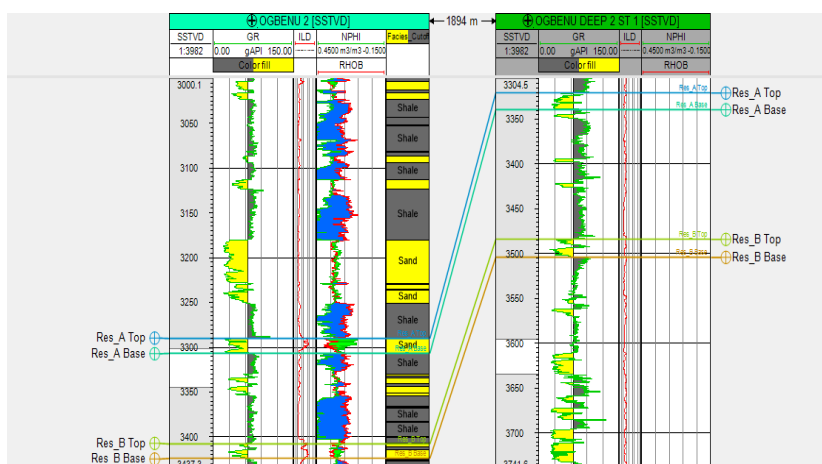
OGBENU 2 [SSTVD]

1894 m

OGBENU DEEP 2 ST 1 [SSTVD]

| SSTVD | GR | ILD | NPHI | Facies_Cutoff |
|---|---|---|---|---|
| 1:3982 | 0.00 gAPI 150.00 | | 0.4500 m3/m3 -0.1500 | |
| | Color fill | | RHOB | |

| SSTVD | GR | ILD | NPHI |
|---|---|---|---|
| 1:3982 | 0.00 gAPI 150.00 | | 0.4500 m3/m3 -0.1500 |
| | Color fill | | RHOB |

3000.1
3050
3100
3150
3200
3250
3300
3350
3400
3437.3

Shale
Shale
Shale
Shale
Sand
Sand
Shale
Sand
Shale
Shale
Shale

Res_A Top
Res_A Base
Res_B Top
Res_B Base

3304.5
3350
3400
3450
3500
3550
3600
3650
3700
3741.6

Res_A Top
Res_A Base
Res_B Top
Res_B Base

Res_A Top
Res_A Base
Res_B Top
Res_B Base